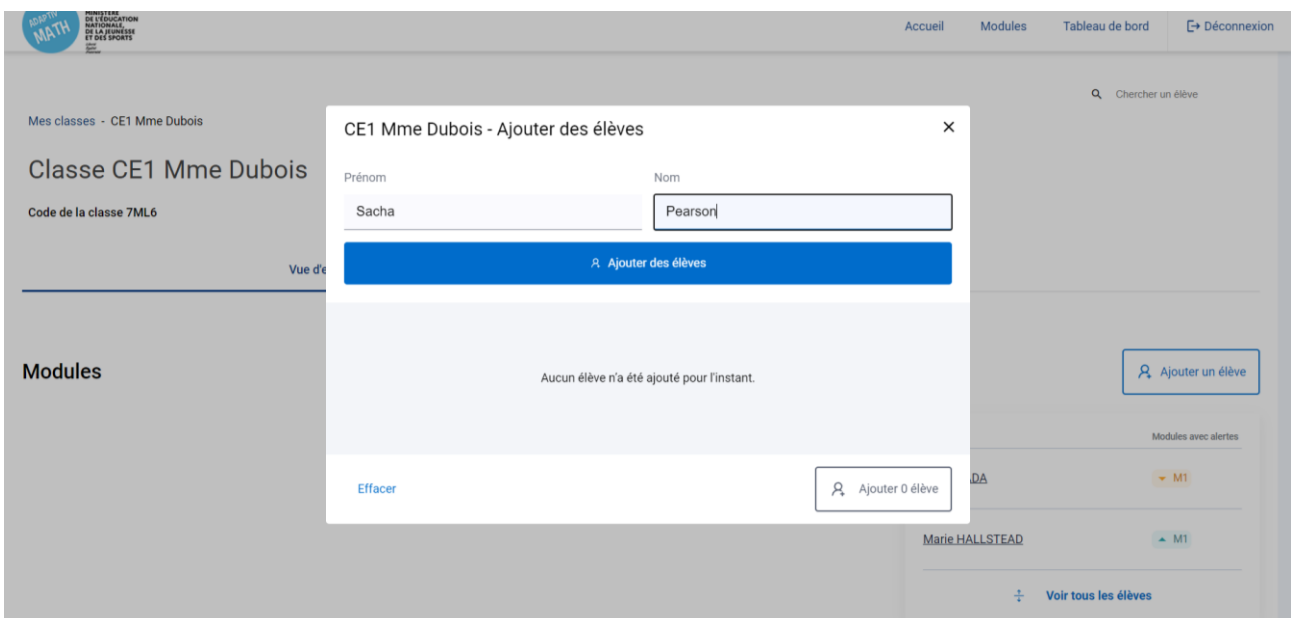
ADAPTIV MATH

MINISTÈRE DE L'ÉDUCATION NATIONALE, DE LA JEUNESSE ET DES SPORTS

Accueil Modules Tableau de bord Déconnexion

Chercher un élève

Mes classes - CE1 Mme Dubois

Classe CE1 Mme Dubois

Code de la classe 7ML6

Vue d'e

Modules

Ajouter un élève

Modules avec alertes

DA M1

Marie HALLSTEAD M1

Voir tous les élèves

CE1 Mme Dubois - Ajouter des élèves

Prénom

Sacha

Nom

Pearson

Ajouter des élèves

Aucun élève n'a été ajouté pour l'instant.

Effacer

Ajouter 0 élève